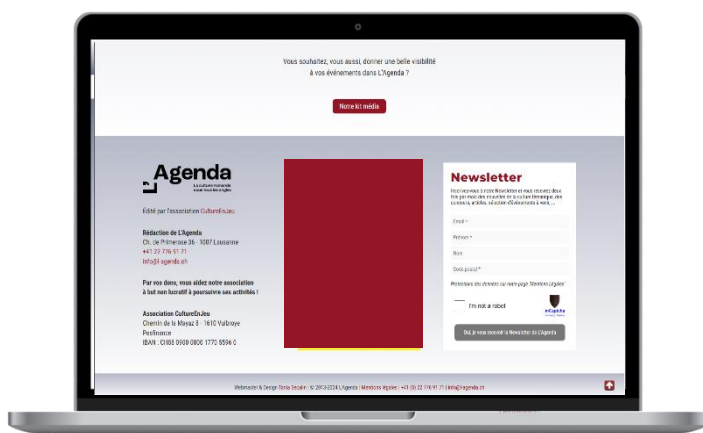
Vous souhaitez, vous aussi, donner une belle visibilité à vos événements dans L'Agenda ?

Notre kit média

L'Agenda
La culture romande avec tous les angles

Édité par l'association CultureEnJeu

Rédaction de L'Agenda
Ch. de Primerose 36 · 1007 Lausanne
+41 22 776 61 71
info@l-agenda.ch

Par vos dons, vous aidez notre association à but non lucratif à poursuivre ses activités !

Association CultureEnJeu
Chemin de la Mayaz 8 · 1610 Vuibroye
Postfinance
IBAN : CH08 0900 0000 1770 8596 0

Newsletter

Inscrivez-vous à notre Newsletter et vous recevrez deux fois par mois des nouvelles de la culture romande, des concours, articles, sélection d'événements à venir, ...

Email *
Prénom *
Nom
Code postal *

Protections des données sur notre page 'Mentions légales'

I'm not a robot
reCAPTCHA

Oui, je veux recevoir la Newsletter de L'Agenda

Webmaster & Design Tania Sezalin | © 2013-2024 L'Agenda | Mentions légales | +41 (0) 22 776 61 71 | info@l-agenda.ch